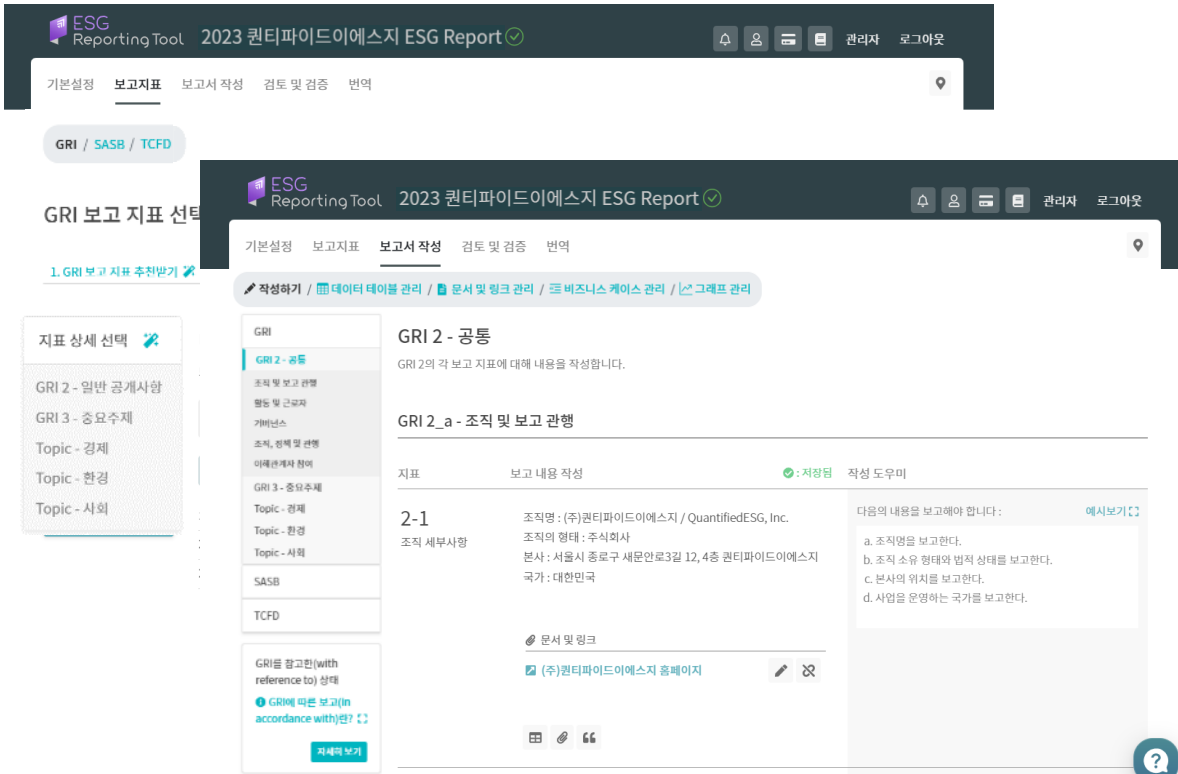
ESG Reporting Tool 2023 퀀티파이드이에스지 ESG Report

관리자 로그아웃

기본설정 보고지표 보고서 작성 검토 및 검증 번역

GRI / SASB / TCFD

GRI 보고 지표 선택

1. GRI 보고 지표 추천받기

지표 상세 선택

GRI 2 - 일반 공개사항
GRI 3 - 중요주제
Topic - 경제
Topic - 환경
Topic - 사회

ESG Reporting Tool 2023 퀀티파이드이에스지 ESG Report

관리자 로그아웃

기본설정 보고지표 보고서 작성 검토 및 검증 번역

작성하기 / 데이터 테이블 관리 / 문서 및 링크 관리 / 비즈니스 케이스 관리 / 그래프 관리

GRI
GRI 2 - 공통
조직 및 보고 관행
활동 및 근로자
거버넌스
조직, 정책 및 관행
이해관계자 참여
GRI 3 - 중요주제
Topic - 경제
Topic - 환경
Topic - 사회
SASB
TCFD

GRI를 참고한(with reference to) 상태

GRI에 따른 보고(in accordance with)란?

자세히 보기

GRI 2 - 공통

GRI 2의 각 보고 지표에 대해 내용을 작성합니다.

GRI 2_a - 조직 및 보고 관행

지표 보고 내용 작성 : 저장됨 작성 도우미

2-1
조직 세부사항

조직명 : (주)퀀티파이드이에스지 / QuantifiedESG, Inc.
조직의 형태 : 주식회사
본사 : 서울시 종로구 새문안로3길 12, 4층 퀀티파이드이에스지
국가 : 대한민국

문서 및 링크

(주)퀀티파이드이에스지 홈페이지

다음의 내용을 보고해야 합니다 :

예시보기

a. 조직명을 보고한다.
b. 조직 소유 형태와 법적 상태를 보고한다.
c. 본사의 위치를 보고한다.
d. 사업을 운영하는 국가를 보고한다.